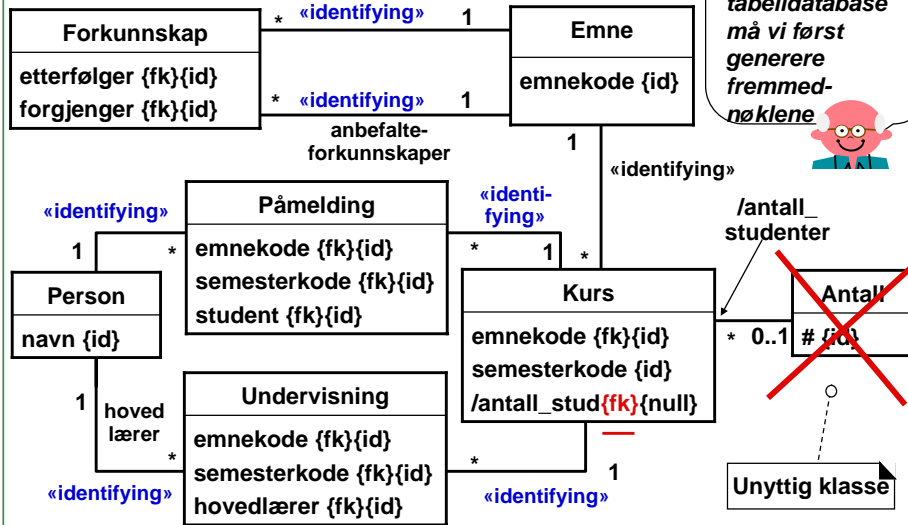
tabelldatabase må vi først generere fremmednøklene

Forkunnskap
etterfølger {fk}{id}
forgjenger {fk}{id}

* «identifying» 1
* «identifying» 1
anbefalte-forkunnskaper

Emne
emnekode {id}

1
«identifying»
*

«identifying»
1 *

Påmelding
emnekode {fk}{id}
semesterkode {fk}{id}
student {fk}{id}

«identi-fying»
* 1

Person
navn {id}

1
hoved lærer
*

Undervisning
emnekode {fk}{id}
semesterkode {fk}{id}
hovedlærer {fk}{id}

«identifying»
* 1
«identifying»

Kurs
emnekode {fk}{id}
semesterkode {id}
/antall_stud{fk}{null}

/antall_ studenter
* 0..1

Antall
# {id}

Unyttig klasse